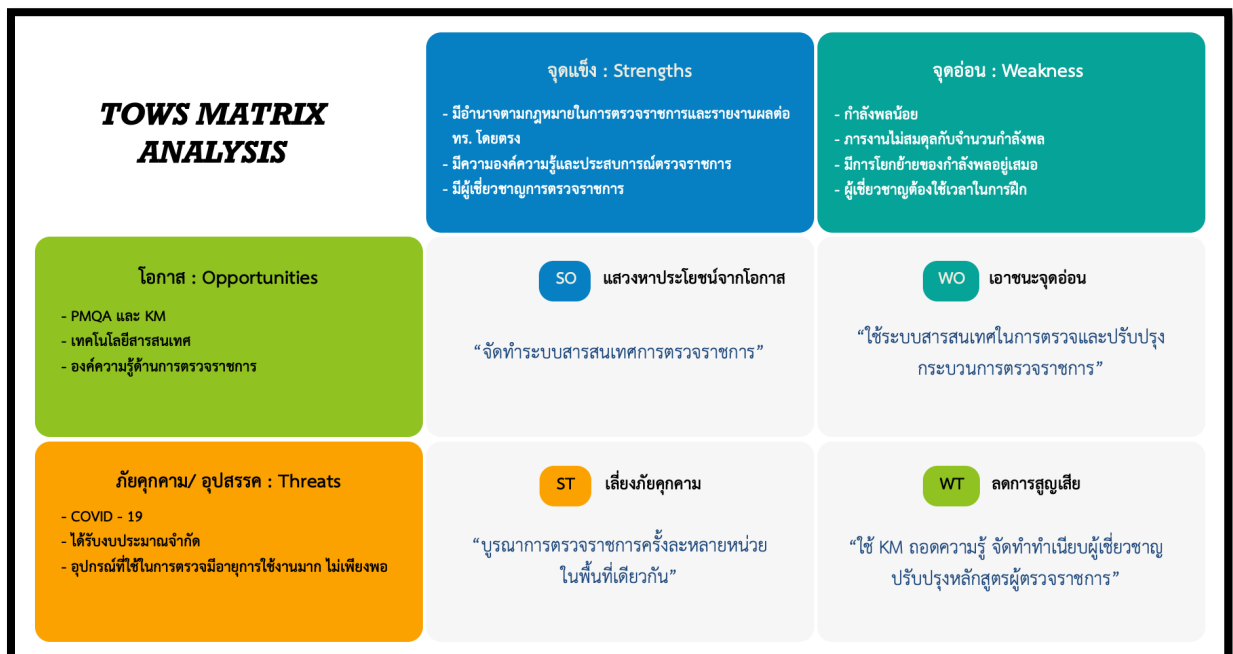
TOWS MATRIX ANALYSIS

จุดแข็ง : Strengths

- มีอำนาจตามกฎหมายในการตรวจราชการและรายงานผลต่อ ทร. โดยตรง
- มีความองค์ความรู้และประสบการณ์ตรวจราชการ
- มีผู้เชี่ยวชาญการตรวจราชการ

จุดอ่อน : Weakness

- กำลังพลน้อย
- ภาระงานไม่สมดุลกับจำนวนกำลังพล
- มีการโยกย้ายของกำลังพลอยู่เสมอ
- ผู้เชี่ยวชาญต้องใช้เวลาในการฝึก

โอกาส : Opportunities

- PMQA และ KM
- เทคโนโลยีสารสนเทศ
- องค์ความรู้ด้านการตรวจราชการ

SO แสวงหาประโยชน์จากโอกาส

“จัดทำระบบสารสนเทศการตรวจราชการ”

WO เอาชนะจุดอ่อน

“ใช้ระบบสารสนเทศในการตรวจและปรับปรุงกระบวนการตรวจราชการ”

ภัยคุกคาม/ อุปสรรค : Threats

- COVID - 19
- ได้รับงบประมาณจำกัด
- อุปกรณ์ที่ใช้ในการตรวจมีอายุการใช้งานมาก ไม่เพียงพอ

ST เลี่ยงภัยคุกคาม

“บูรณาการตรวจราชการครั้งละหลายหน่วยในพื้นที่เดียวกัน”

WT ลดการสูญเสีย

“ใช้ KM ถอดความรู้ จัดทำทำเนียบผู้เชี่ยวชาญ ปรับปรุงหลักสูตรผู้ตรวจราชการ”